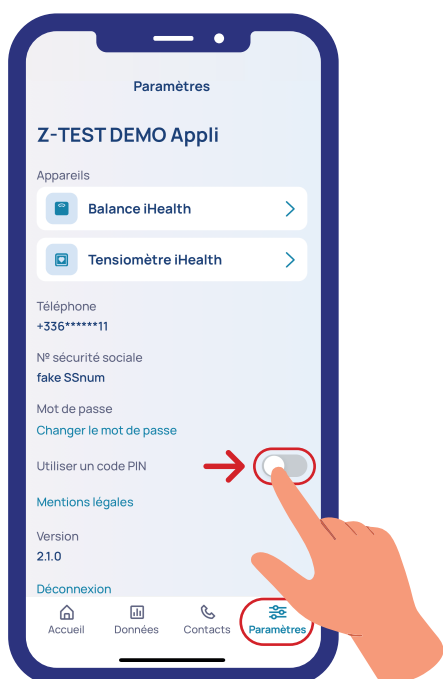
Paramètres

Z-TEST DEMO Appli

Appareils

Balance iHealth

Tensiomètre iHealth

Téléphone
+336******11

Nº sécurité sociale
fake SSnum

Mot de passe
Changer le mot de passe

Utiliser un code PIN

Mentions légales

Version
2.1.0

Déconnexion

Accueil Données Contacts Paramètres